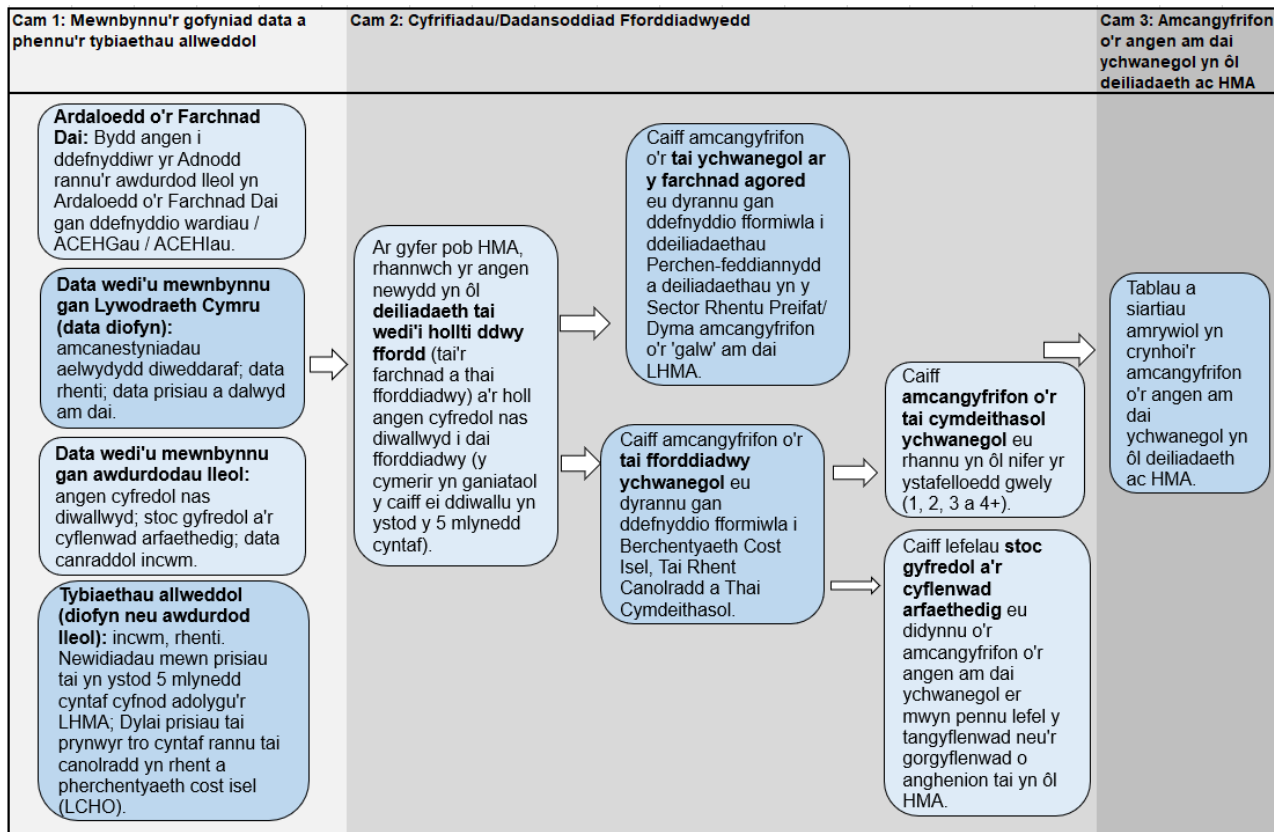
Cam 1: Mewnbynnu'r gofyniad data a phennu'r tybiaethau allweddol

Cam 2: Cyfrifiadau/Dadansoddiad Fforddiadwyedd

Cam 3: Amcangyfrifon o'r angen am dai ychwanegol yn ôl deiliadaeth ac HMA

**Ardaloedd o'r Farchnad Dai:** Bydd angen i ddefnyddiwr yr Adnodd rannu'r awdurdod lleol yn Ardaloedd o'r Farchnad Dai gan ddefnyddio wardiau / ACEHGau / ACEHIau.

**Data wedi'u mewnbynnu gan Lywodraeth Cymru (data diofyn):** amcanestyniadau aelwydydd diweddaraf; data rhenti; data prisiau a dalwyd am dai.

**Data wedi'u mewnbynnu gan awdurdodau lleol:** angen cyfredol nas diwallwyd; stoc gyfredol a'r cyflenwad arfaethedig; data canraddol incwm.

**Tybiaethau allweddol (diofyn neu awdurdod lleol):** incwm, rhenti. Newidiadau mewn prisiau tai yn ystod 5 mlynedd cyntaf cyfnod adolygu'r LHMA; Dylai prisiau tai prynwyr tro cyntaf rannu tai canolradd yn rhent a pherchentyaeth cost isel (LCHO).

Ar gyfer pob HMA, rhannwch yr angen newydd yn ôl **deiliadaeth tai wedi'i hollti ddwy ffordd** (tai'r farchnad a thai fforddiadwy) a'r holl angen cyfredol nas diwallwyd i dai fforddiadwy (y cymerir yn ganiataol y caiff ei ddiwallu yn ystod y 5 mlynedd cyntaf).

Caiff amcangyfrifon o'r **tai ychwanegol ar y farchnad agored** eu dyrannu gan ddefnyddio fformiwla i ddeiliadaethau Perchen-feddiannydd a deiliadaethau yn y Sector Rhentu Preifat/ Dyma amcangyfrifon o'r 'galw' am dai LHMA.

Caiff amcangyfrifon o'r **tai fforddiadwy ychwanegol** eu dyrannu gan ddefnyddio fformiwla i Berchentyaeth Cost Isel, Tai Rhent Canolradd a Thai Cymdeithasol.

Caiff **amcangyfrifon o'r tai cymdeithasol ychwanegol** eu rhannu yn ôl nifer yr ystafelloedd gwely (1, 2, 3 a 4+).

Caiff lefelau **stoc gyfredol a'r cyflenwad arfaethedig** eu didynnu o'r amcangyfrifon o'r angen am dai ychwanegol er mwyn pennu lefel y tangyflenwad neu'r gorgyflenwad o anghenion tai yn ôl HMA.

Tablau a siartiau amrywiol yn crynhoi'r amcangyfrifon o'r angen am dai ychwanegol yn ôl deiliadaeth ac HMA.